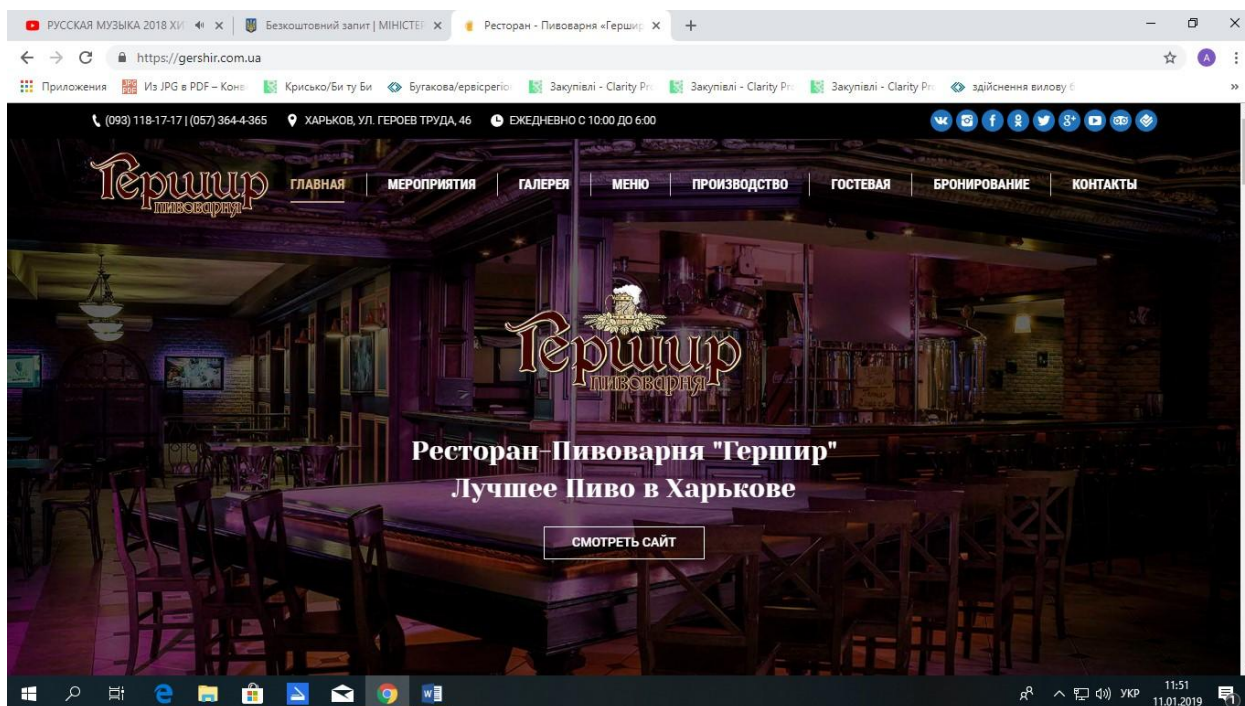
РУССКАЯ МУЗЫКА 2018 ХИ | Безкоштовний запит | МІНІСТЕР | Ресторан - Пивоварня «Гершир» | +

https://gershir.com.ua

Приложения | Из JPG в PDF – Конв | Крисько/Би ту Би | Бугакова/ервісрегіо | Закупівлі - Clarity Pro | Закупівлі - Clarity Pro | Закупівлі - Clarity Pro | здійснення вилову

(093) 118-17-17 | (057) 364-4-365 ХАРЬКОВ, УЛ. ГЕРОЕВ ТРУДА, 46 ЕЖЕДНЕВНО С 10:00 ДО 6:00

Гершир пивоварня

ГЛАВНАЯ | МЕРОПРИЯТИЯ | ГАЛЕРЕЯ | МЕНЮ | ПРОИЗВОДСТВО | ГОСТЕВАЯ | БРОНИРОВАНИЕ | КОНТАКТЫ

Гершир пивоварня

Ресторан-Пивоварня "Гершир"
Лучшее Пиво в Харькове

СМОТРЕТЬ САЙТ

УКР 11:51 11.01.2019